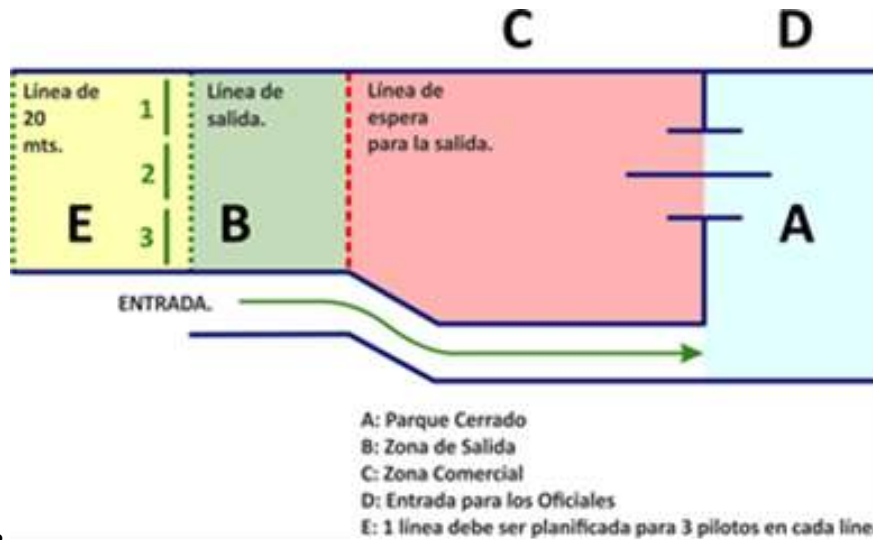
C D

Línea de 20 mts.

1
2
3

E

Línea de salida.

B

Línea de espera para la salida.

A

ENTRADA.

A: Parque Cerrado
B: Zona de Salida
C: Zona Comercial
D: Entrada para los Oficiales
E: 1 línea debe ser planificada para 3 pilotos en cada líne